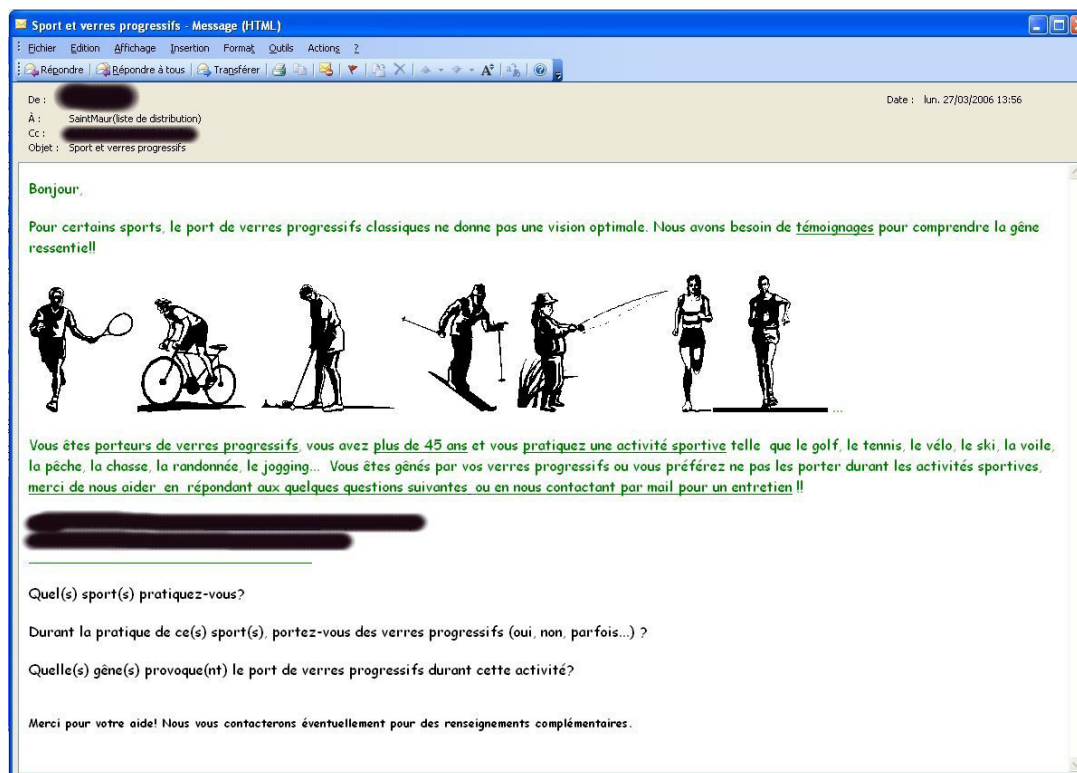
Sport et verres progressifs - Message (HTML)

Fichier Edition Affichage Insertion Format Outils Actions ?

Répondre | Répondre à tous | Transférer

De : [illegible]
À : SaintMaur(liste de distribution)
Cc : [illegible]
Objet : Sport et verres progressifs

Date : lun. 27/03/2006 13:56

Bonjour,

Pour certains sports, le port de verres progressifs classiques ne donne pas une vision optimale. Nous avons besoin de témoignages pour comprendre la gêne ressentie!!

...

Vous êtes porteurs de verres progressifs, vous avez plus de 45 ans et vous pratiquez une activité sportive telle que le golf, le tennis, le vélo, le ski, la voile, la pêche, la chasse, la randonnée, le jogging... Vous êtes gênés par vos verres progressifs ou vous préférez ne pas les porter durant les activités sportives, merci de nous aider en répondant aux quelques questions suivantes ou en nous contactant par mail pour un entretien !!

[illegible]
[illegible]

Quel(s) sport(s) pratiquez-vous?

Durant la pratique de ce(s) sport(s), portez-vous des verres progressifs (oui, non, parfois...) ?

Quelle(s) gêne(s) provoque(nt) le port de verres progressifs durant cette activité?

Merci pour votre aide! Nous vous contacterons éventuellement pour des renseignements complémentaires.